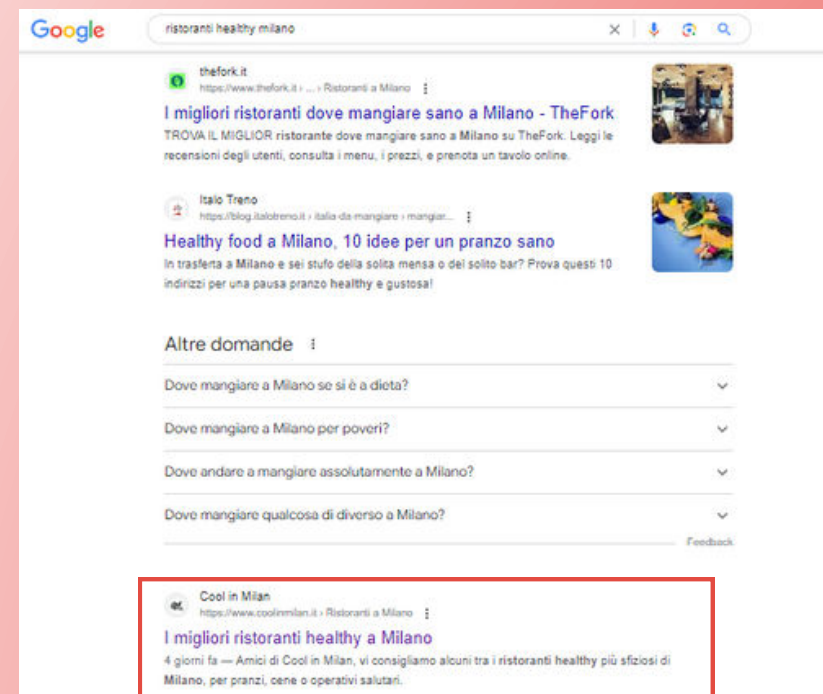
Google

ristoranti healthy milano

thefork.it
https://www.thefork.it › ... › Ristoranti a Milano

I migliori ristoranti dove mangiare sano a Milano - TheFork

TROVA IL MIGLIOR ristorante dove mangiare sano a Milano su TheFork. Leggi le recensioni degli utenti, consulta i menu, i prezzi, e prenota un tavolo online.

Italo Treno
https://blog.italotreno.it › italia-da-mangiare › mangiar...

Healthy food a Milano, 10 idee per un pranzo sano

In trasferta a Milano e sei stufo della solita mensa o del solito bar? Prova questi 10 indirizzi per una pausa pranzo healthy e gustosa!

Altre domande

Dove mangiare a Milano se si è a dieta?

Dove mangiare a Milano per poveri?

Dove andare a mangiare assolutamente a Milano?

Dove mangiare qualcosa di diverso a Milano?

Feedback

Cool in Milan
https://www.coolinmilan.it › Ristoranti a Milano

I migliori ristoranti healthy a Milano

4 giorni fa — Amici di Cool in Milan, vi consigliamo alcuni tra i ristoranti healthy più sfiziosi di Milano, per pranzi, cene o operativi salutari.